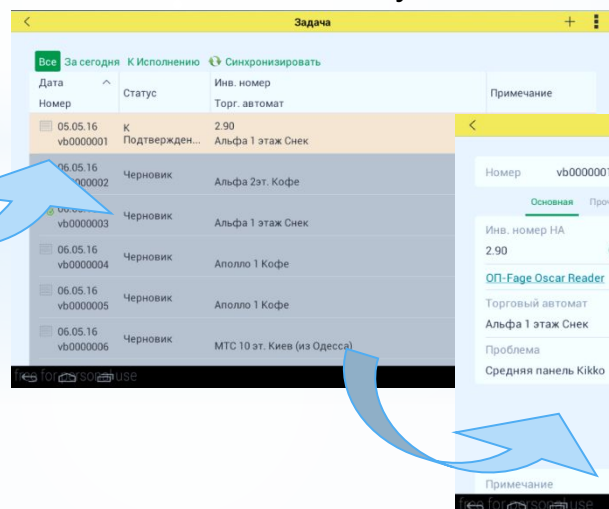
Задача

Все За сегодня К Исполнению Синхронизировать

| Дата Номер | Статус | Инв. номер Торг. автомат | Примечание |
|---|---|---|---|
| 05.05.16 vb0000001 | К Подтвержден... | 2.90 Альфа 1 этаж Снек | |
| 06.05.16 vb0000002 | Черновик | Альфа 2эт. Кофе | |
| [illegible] vb0000003 | Черновик | Альфа 1 этаж Снек | |
| 06.05.16 vb0000004 | Черновик | Аполло 1 Кофе | |
| 06.05.16 vb0000005 | Черновик | Аполло 1 Кофе | |
| 06.05.16 vb0000006 | Черновик | МТС 10 эт. Киев (из Одесса) | |

free for personal use

Номер vb000000

Основная Про

Инв. номер НА
2.90

ОП-Fage Oscar Reader

Торговый автомат
Альфа 1 этаж Снек

Проблема
Средняя панель Kikko

Примечание

free for personal use